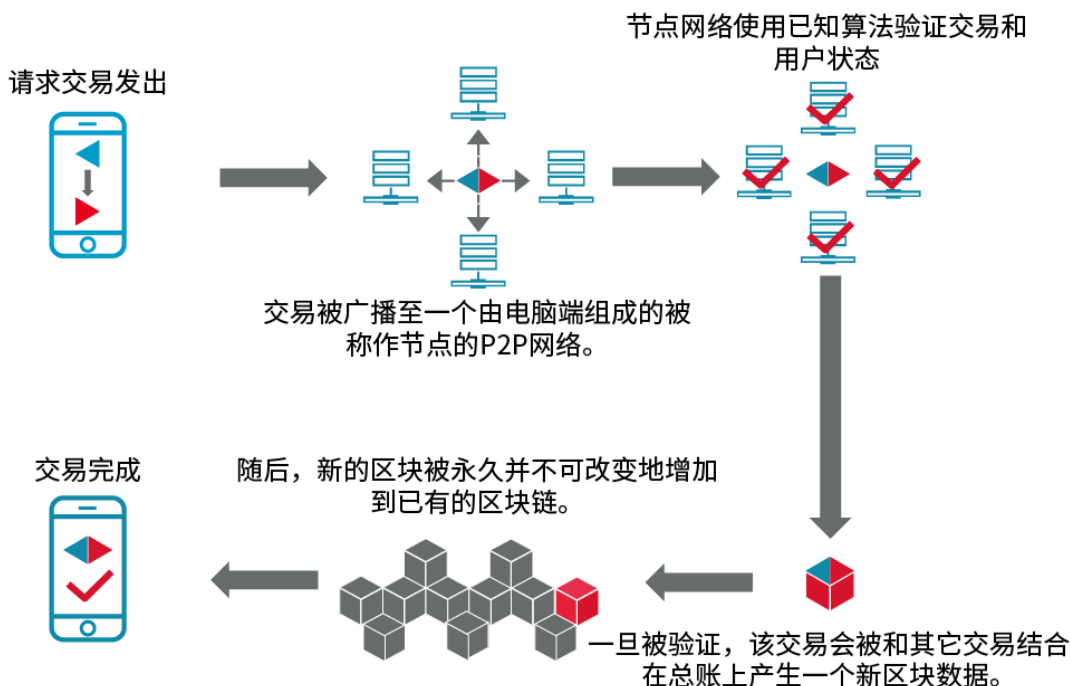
请求交易发出

交易被广播至一个由电脑端组成的被称作节点的P2P网络。

节点网络使用已知算法验证交易和用户状态

一旦被验证，该交易会被和其它交易结合在总账上产生一个新区块数据。

随后，新的区块被永久并不可改变地增加到已有的区块链。

交易完成